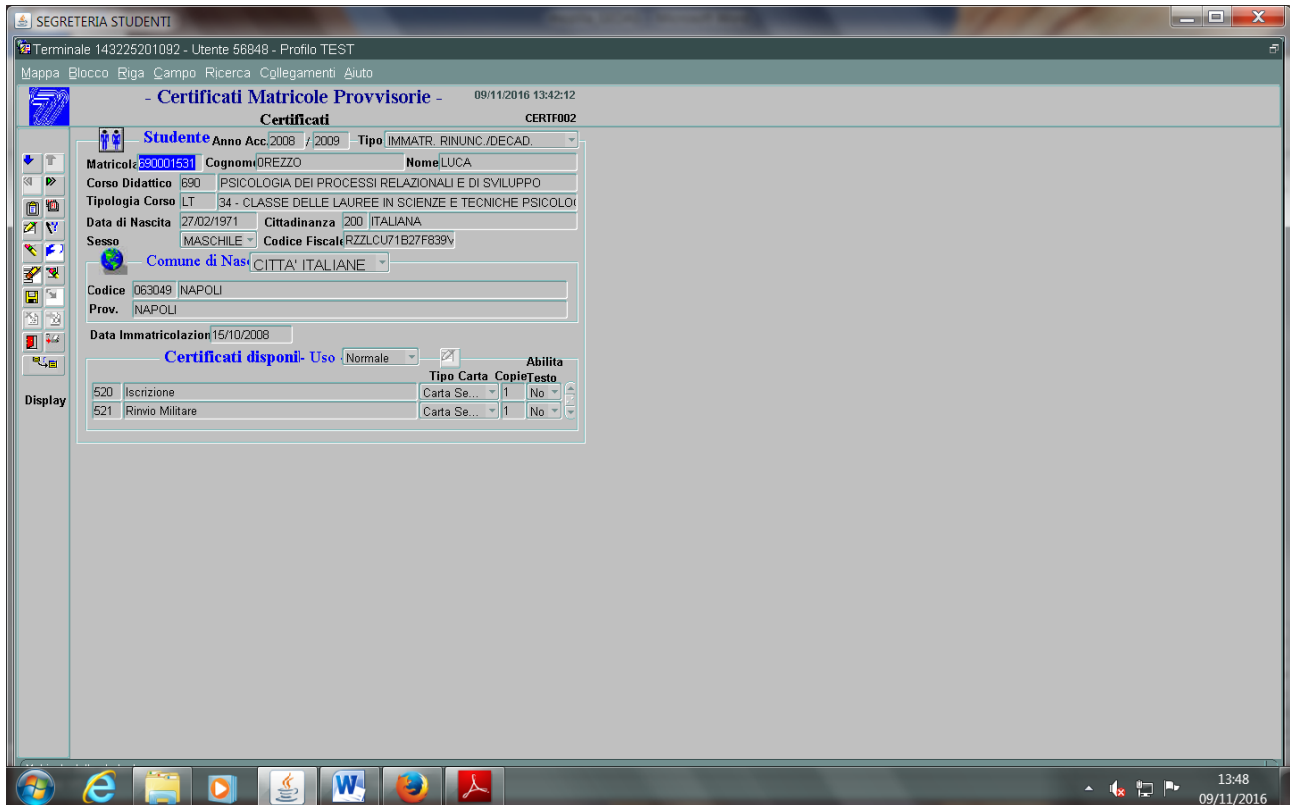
SEGRETERIA STUDENTI

Terminale 143225201092 - Utente 56848 - Profilo TEST

Mappa Blocco Riga Campo Ricerca Collegamenti Aiuto

- Certificati Matricole Provvisorie -
09/11/2016 13:42:12
Certificati
CERTF002

Studente Anno Acc. 2008 / 2009 Tipo IMMATR. RINUNC./DECAD.

Matricola 690001531 Cognome ORЕZZO Nome LUCA
Corso Didattico 690 PSICOLOGIA DEI PROCESSI RELAZIONALI E DI SVILUPPO
Tipologia Corso LT 34 - CLASSE DELLE LAUREE IN SCIENZE E TECNICHE PSICOLO
Data di Nascita 27/02/1971 Cittadinanza 200 ITALIANA
Sesso MASCHILE Codice Fiscale RZZLCU71B27F839V

Comune di Nasc CITTA' ITALIANE
Codice 063049 NAPOLI
Prov. NAPOLI

Data Immatricolazion 15/10/2008

Certificati disponi - Uso Normale

| | | Tipo Carta | Copie | Abilita Testo |
|---|---|---|---|---|
| 520 | Iscrizione | Carta Se... | 1 | No |
| 521 | Rinvio Militare | Carta Se... | 1 | No |

Display

13:48
09/11/2016